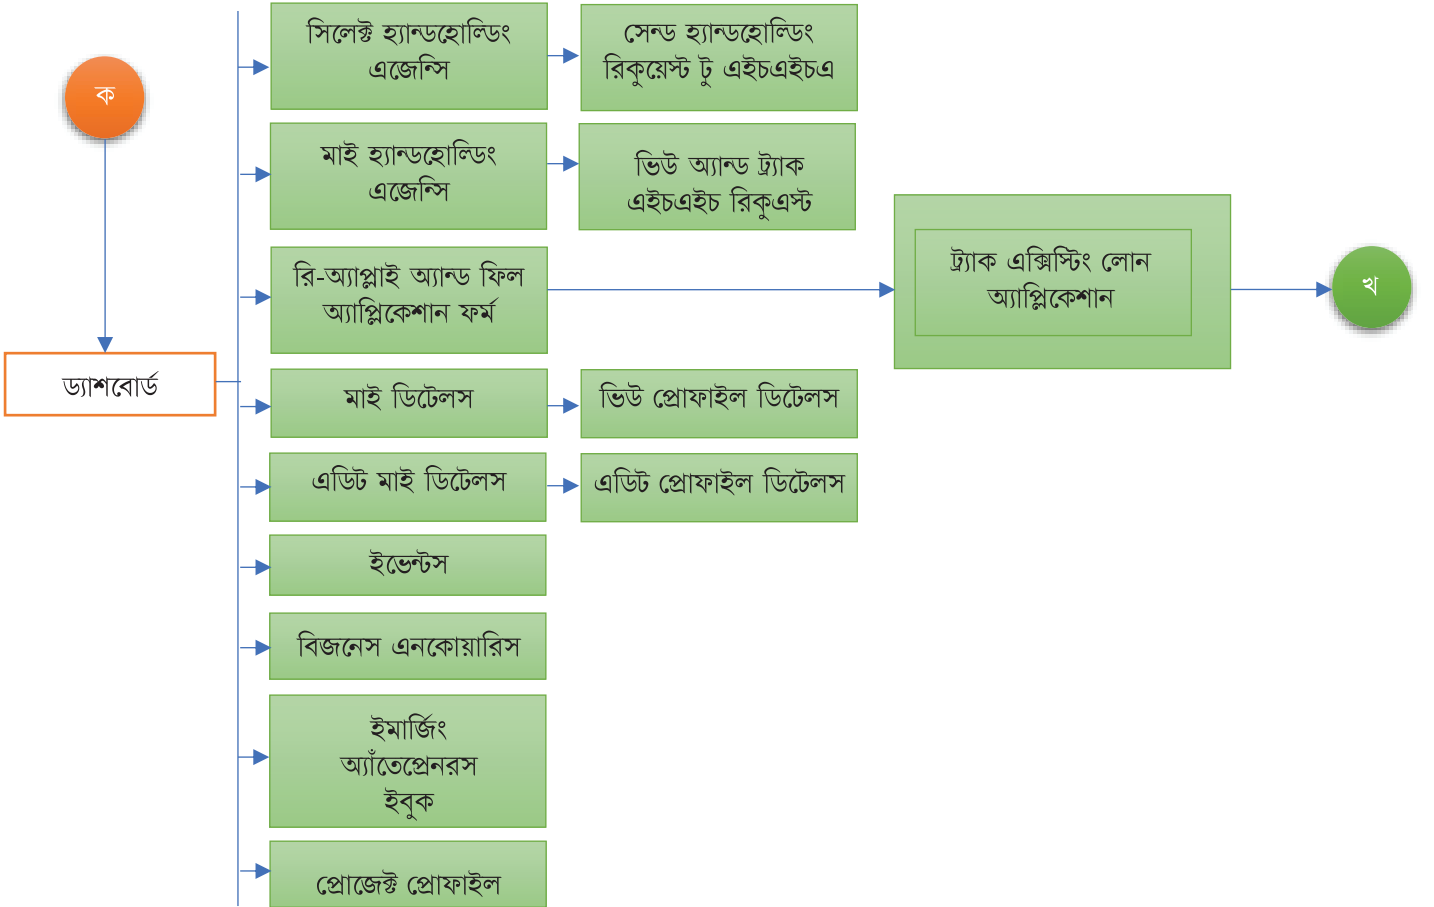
ক

ড্যাশবোর্ড

সিলেক্ট হ্যান্ডহোল্ডিং এজেন্সি

সেন্ড হ্যান্ডহোল্ডিং রিকুয়েস্ট টু এইচএইচএ

মাই হ্যান্ডহোল্ডিং এজেন্সি

ভিউ অ্যান্ড ট্র্যাক এইচএইচ রিকুএস্ট

রি-অ্যাপ্লাই অ্যান্ড ফিল অ্যাপ্লিকেশান ফর্ম

ট্র্যাক এক্সিস্টিং লোন অ্যাপ্লিকেশান

খ

মাই ডিটেলস

ভিউ প্রোফাইল ডিটেলস

এডিট মাই ডিটেলস

এডিট প্রোফাইল ডিটেলস

ইভেন্টস

বিজনেস এনকোয়ারিস

ইমার্জিং অ্যাঁতেপ্রেনরস ইবুক

প্রোজেক্ট প্রোফাইল